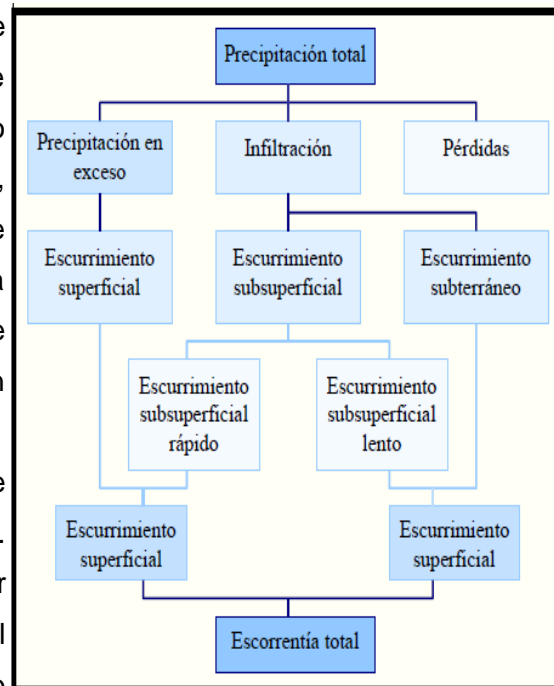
Precipitación total

Precipitación en exceso

Infiltración

Pérdidas

Escurrimiento superficial

Escurrimiento subsuperficial

Escurrimiento subterráneo

Escurrimiento subsuperficial rápido

Escurrimiento subsuperficial lento

Escurrimiento superficial

Escurrimiento superficial

Escorrentía total